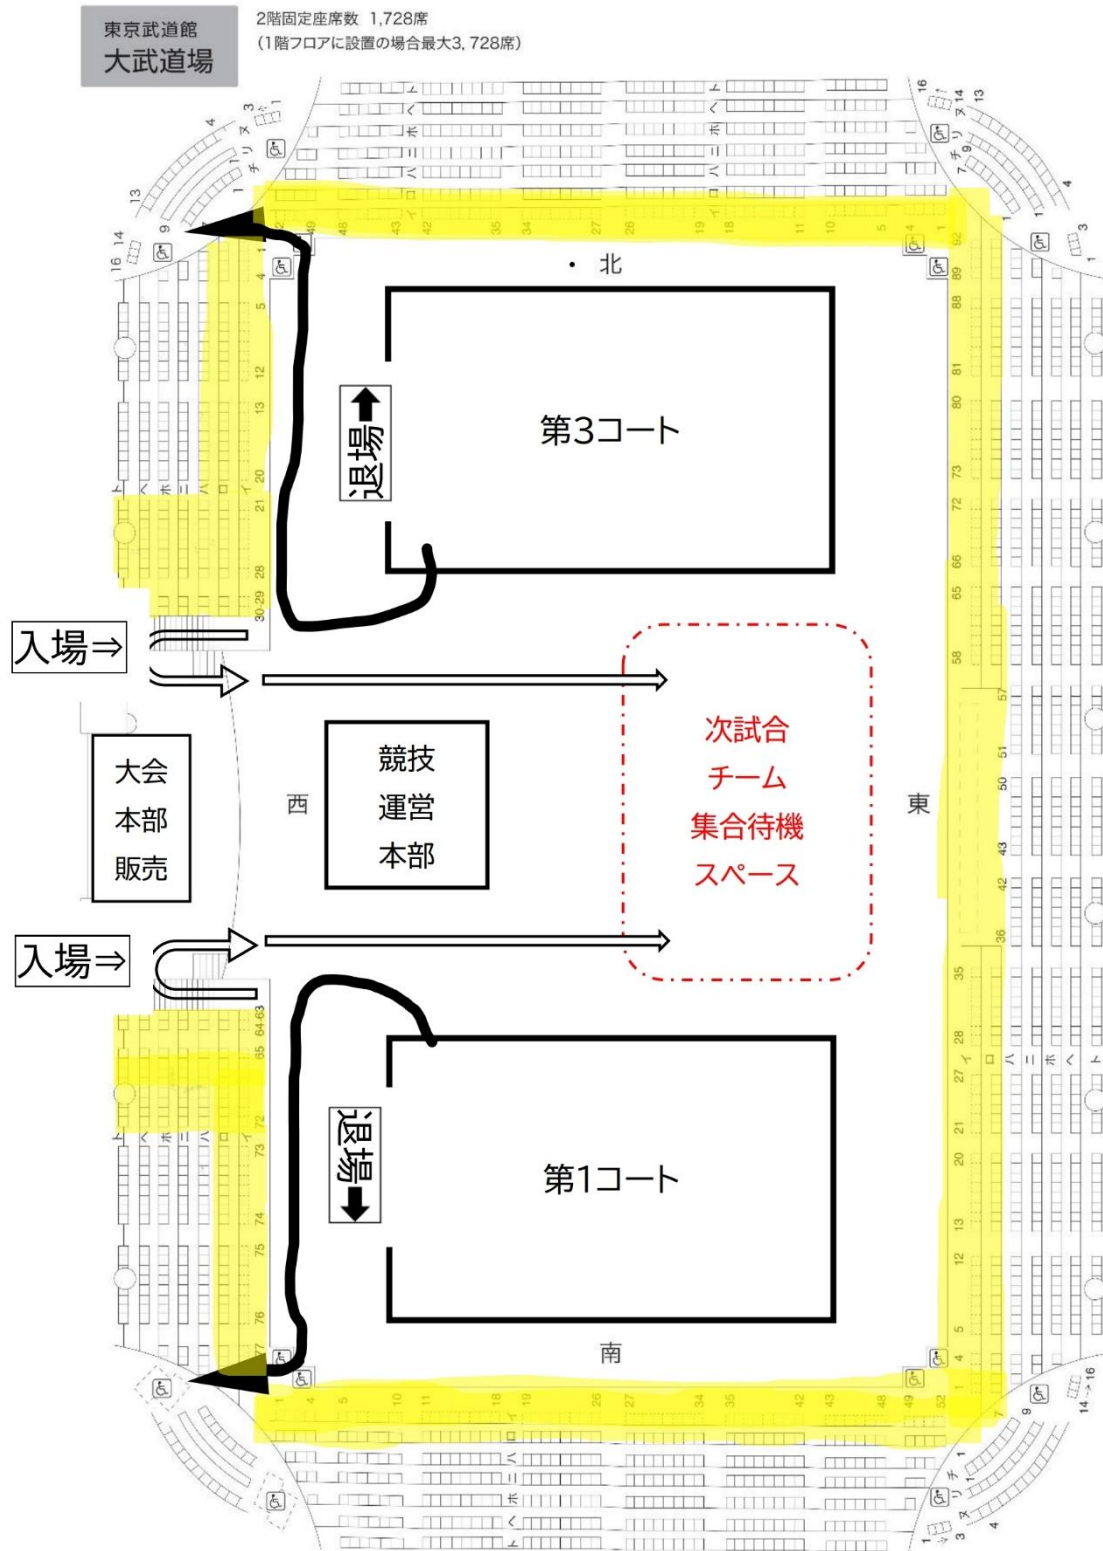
東京武道館
大武道場

2階固定座席数 1,728席
(1階フロアに設置の場合最大3,728席)

北

第3コート

退場

入場⇒

大会
本部
販売

西

競技
運営
本部

次試合
チーム
集合待機
スペース

東

入場⇒

退場

第1コート

南